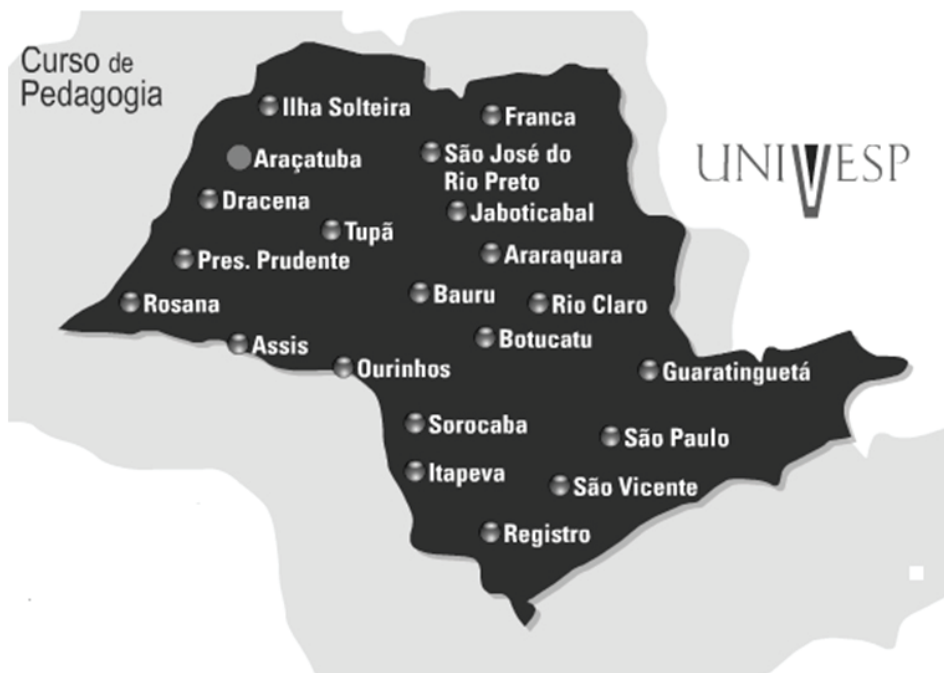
Curso de Pedagogia

Ilha Solteira
Franca
Araçatuba
São José do Rio Preto
UNIVESP
Dracena
Jaboticabal
Tupã
Araraquara
Pres. Prudente
Bauru
Rio Claro
Rosana
Botucatu
Assis
Ourinhos
Guaratinguetá
Sorocaba
São Paulo
Itapeva
São Vicente
Registro